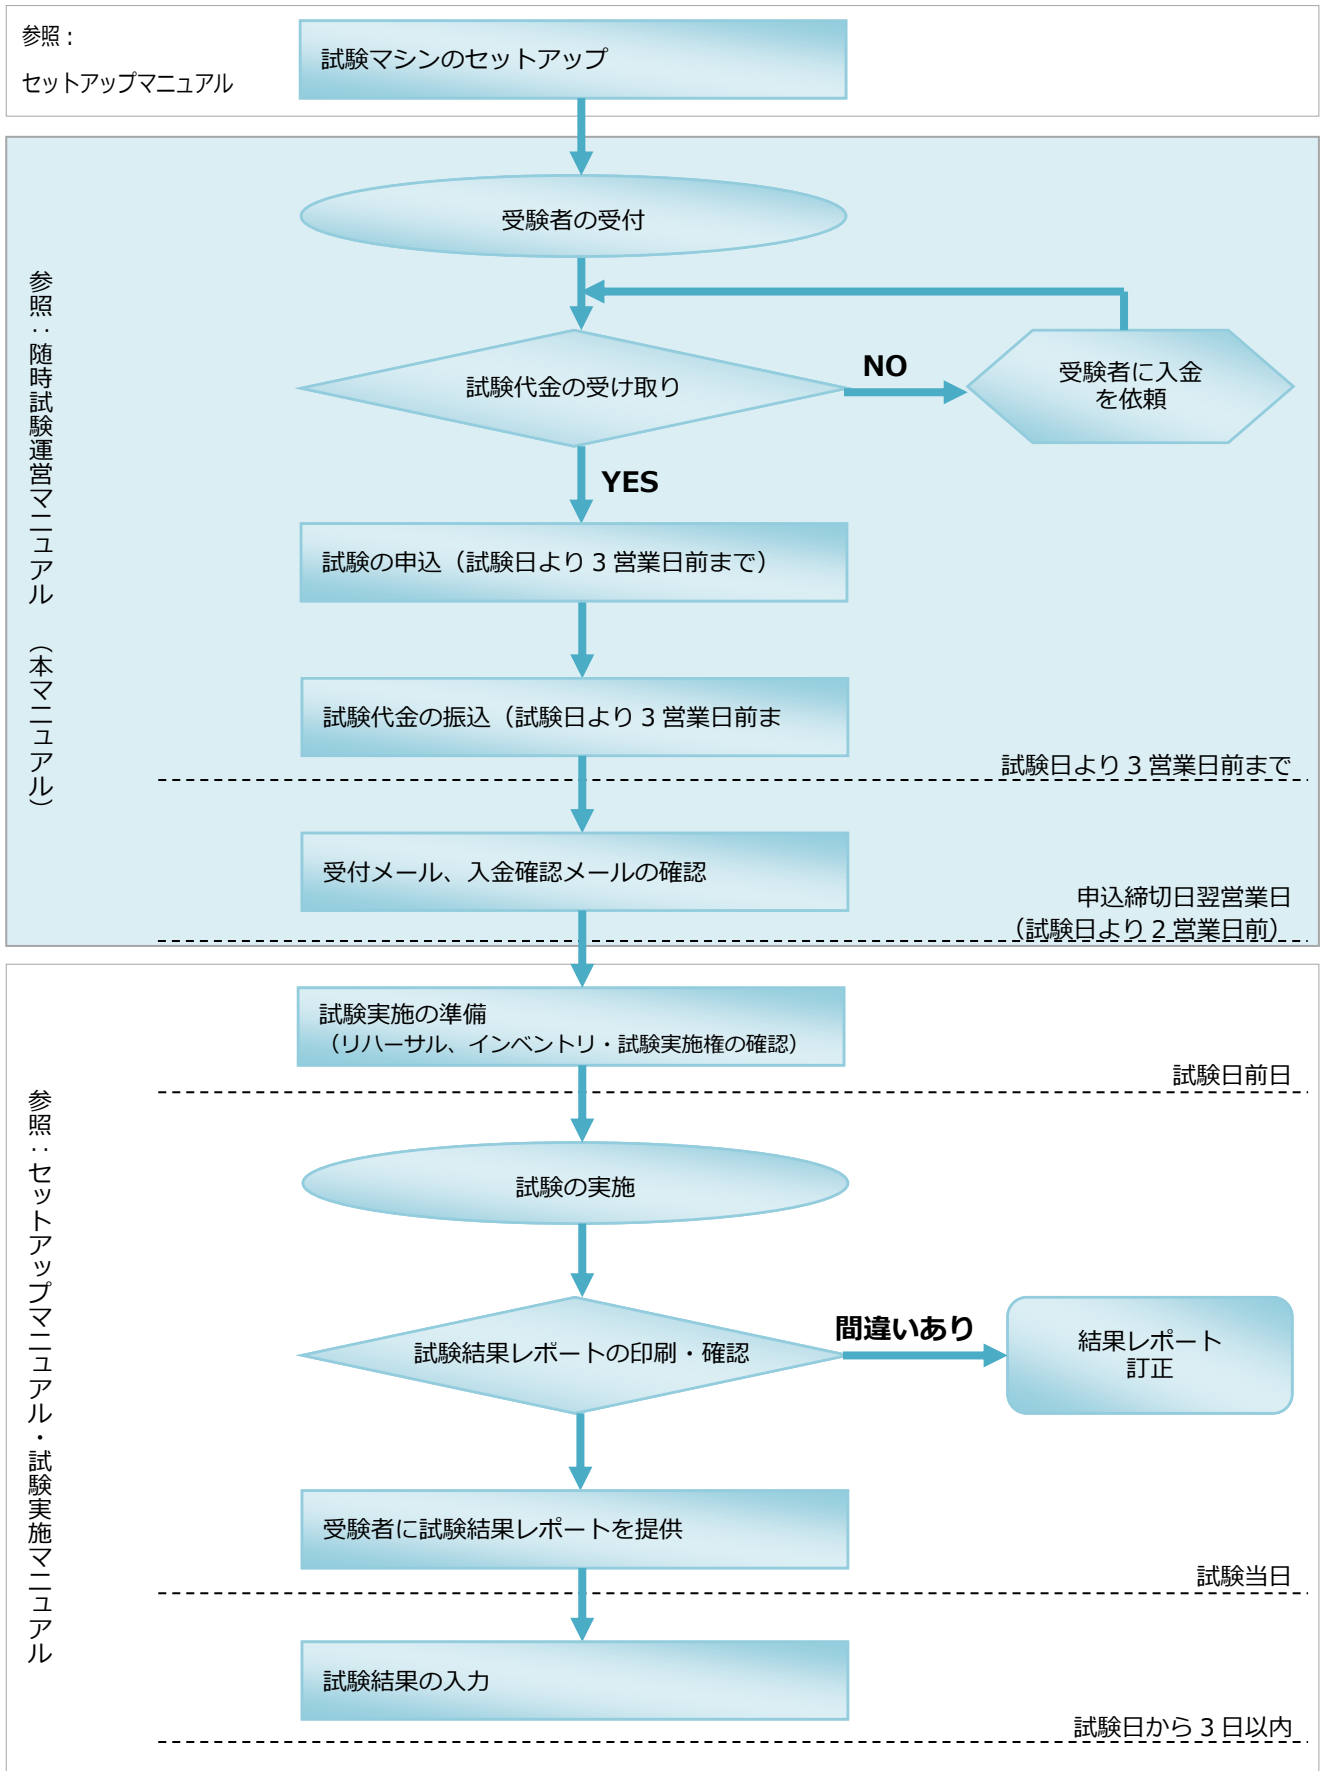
参照：
セットアップマニュアル

試験マシンのセットアップ

参照：随時試験運営マニュアル（本マニュアル）

受験者の受付

試験代金の受け取り

NO

受験者に入金を依頼

YES

試験の申込（試験日より 3 営業日前まで）

試験代金の振込（試験日より 3 営業日前ま

試験日より 3 営業日前まで

受付メール、入金確認メールの確認

申込締切日翌営業日
（試験日より 2 営業日前）

参照：セットアップマニュアル・試験実施マニュアル

試験実施の準備
（リハーサル、インベントリ・試験実施権の確認）

試験日前日

試験の実施

試験結果レポートの印刷・確認

間違いあり

結果レポート訂正

受験者に試験結果レポートを提供

試験当日

試験結果の入力

試験日から 3 日以内